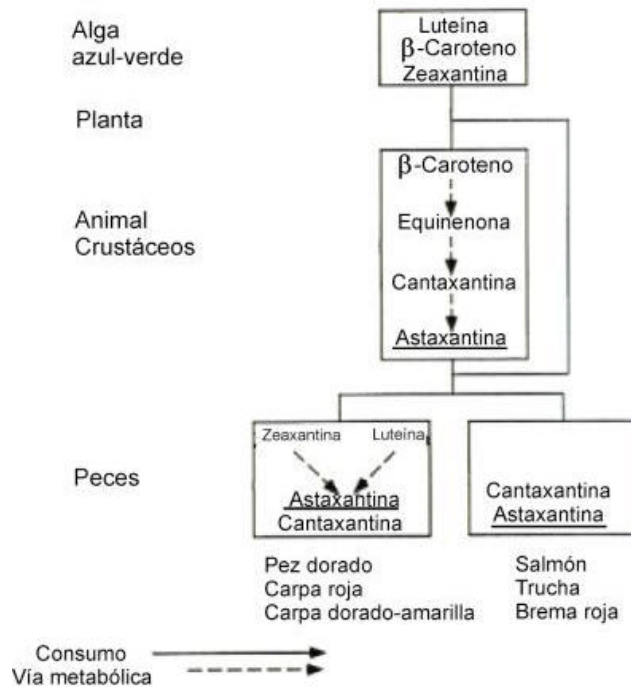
Alga azul-verde

Luteína
β-Caroteno
Zeaxantina

Planta

Animal
Crustáceos

β-Caroteno
Equinenona
Cantaxantina
Astaxantina

Peces

Zeaxantina
Luteína
Astaxantina
Cantaxantina

Cantaxantina
Astaxantina

Pez dorado
Carpa roja
Carpa dorado-amarilla

Salmón
Trucha
Brema roja

Consumo
Vía metabólica